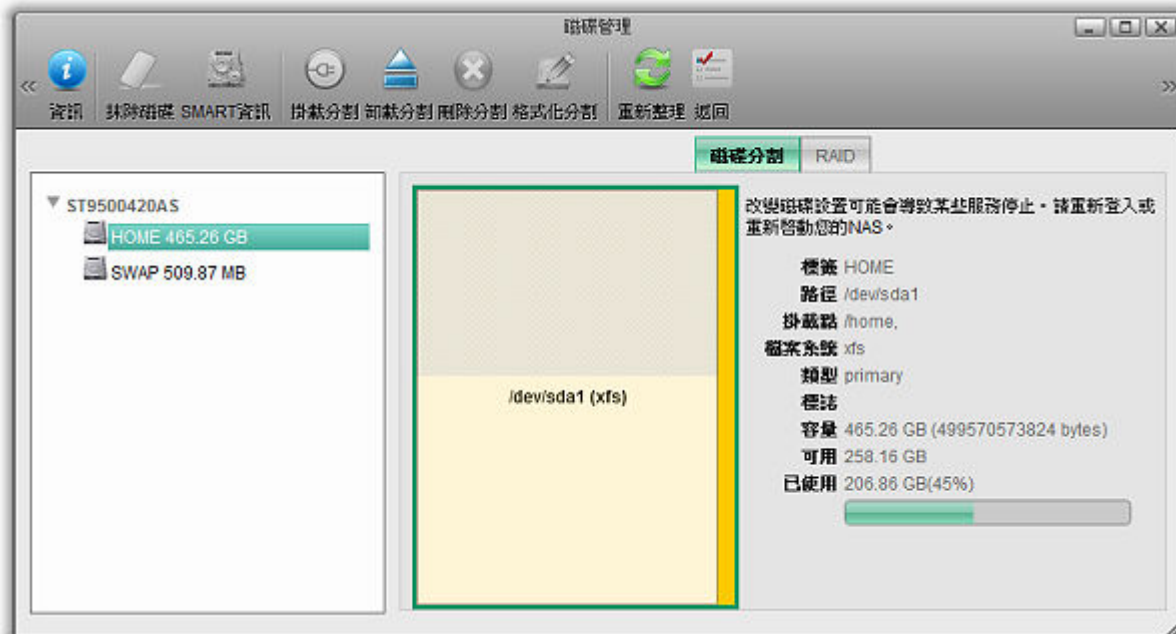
磁碟管理

資訊 抹除磁碟 SMART資訊 掛載分割 卸載分割 刪除分割 格式化分割 重新整理 返回

磁碟分割 RAID

ST9500420AS
HOME 465.26 GB
SWAP 509.87 MB

/dev/sda1 (xfs)

改變磁碟設置可能會導致某些服務停止。請重新登入或重新啓動您的NAS。

標籤 HOME
路徑 /dev/sda1
掛載點 /home,
檔案系統 xfs
類型 primary
標誌
容量 465.26 GB (499570573824 bytes)
可用 258.16 GB
已使用 206.86 GB(45%)